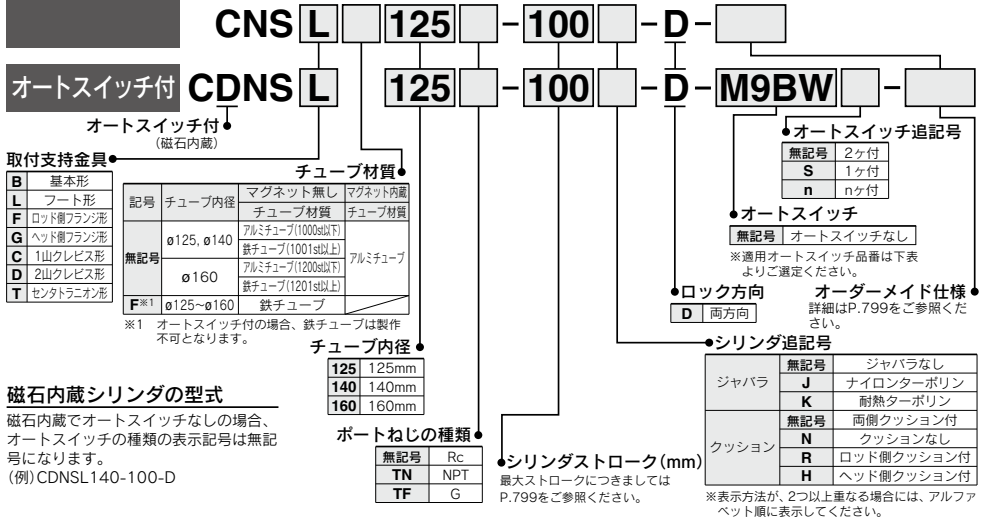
CNS L 125 - 100 - D -

オートスイッチ付 CDNS L 125 - 100 - D - M9BW -

オートスイッチ付
（磁石内蔵）

取付支持金具

| B | 基本形 |
|---|---|
| L | フート形 |
| F | ロッド側フランジ形 |
| G | ヘッド側フランジ形 |
| C | 1山クレビス形 |
| D | 2山クレビス形 |
| T | センタトラニオン形 |

チューブ材質

| 記号 | チューブ内径 | マグネット無し | マグネット内蔵 |
|---|---|---|---|
| | | チューブ材質 | チューブ材質 |
| 無記号 | ø125, ø140 | アルミチューブ(1000st以下) | アルミチューブ |
| | | 鉄チューブ(1001st以上) | |
| | ø160 | アルミチューブ(1200st以下) | |
| | | 鉄チューブ(1201st以上) | |
| F※1 | ø125~ø160 | 鉄チューブ | |

※1 オートスイッチ付の場合、鉄チューブは製作不可となります。

チューブ内径

| 125 | 125mm |
|---|---|
| 140 | 140mm |
| 160 | 160mm |

磁石内蔵シリンダの型式
磁石内蔵でオートスイッチなしの場合、オートスイッチの種類の表示記号は無記号になります。
(例)CDNSL140-100-D

ポートねじの種類

| 無記号 | Rc |
|---|---|
| TN | NPT |
| TF | G |

シリンダストローク(mm)
最大ストロークにつきましてはP.799をご参照ください。

オートスイッチ追記号

| 無記号 | 2ヶ付 |
|---|---|
| S | 1ヶ付 |
| n | nヶ付 |

オートスイッチ

| 無記号 | オートスイッチなし |
|---|---|

※適用オートスイッチ品番は下表よりご選定ください。

ロック方向

| D | 両方向 |
|---|---|

オーダーメイド仕様
詳細はP.799をご参照ください。

シリンダ追記号

| ジャバラ | 無記号 | ジャバラなし |
|---|---|---|
| | J | ナイロンターポリン |
| | K | 耐熱ターポリン |
| クッション | 無記号 | 両側クッション付 |
| | N | クッションなし |
| | R | ロッド側クッション付 |
| | H | ヘッド側クッション付 |

※表示方法が、2つ以上重なる場合には、アルファベット順に表示してください。